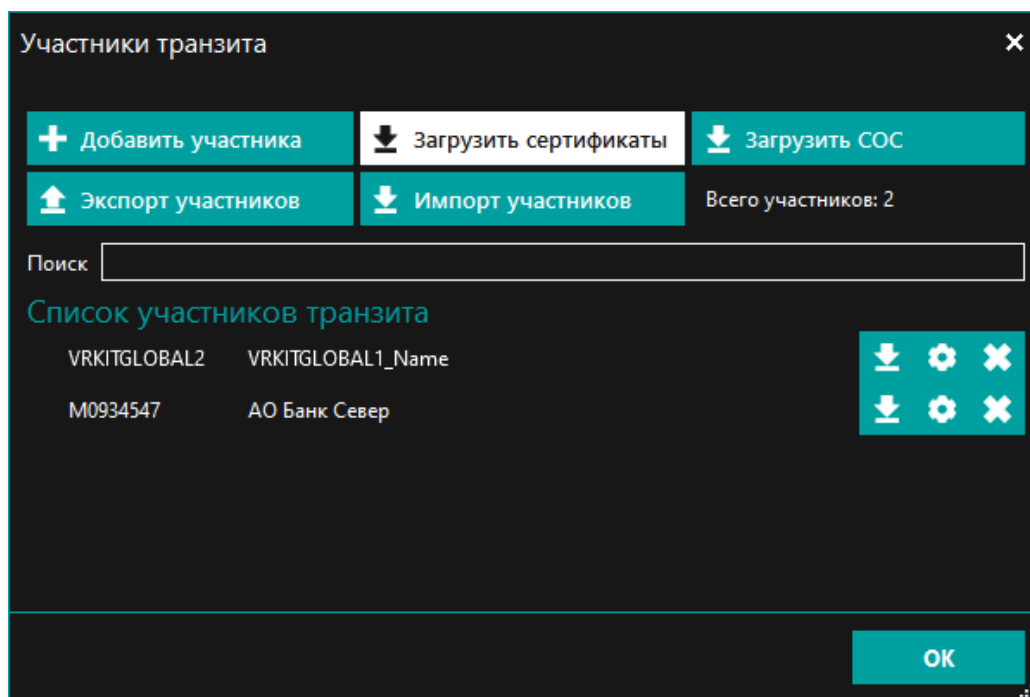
Участники транзита

Добавить участника
Загрузить сертификаты
Загрузить СОС
Экспорт участников
Импорт участников
Всего участников: 2

Поиск

Список участников транзита

| | |
|---|---|
| VRKITGLOBAL2 | VRKITGLOBAL1_Name |
| M0934547 | АО Банк Север |

OK